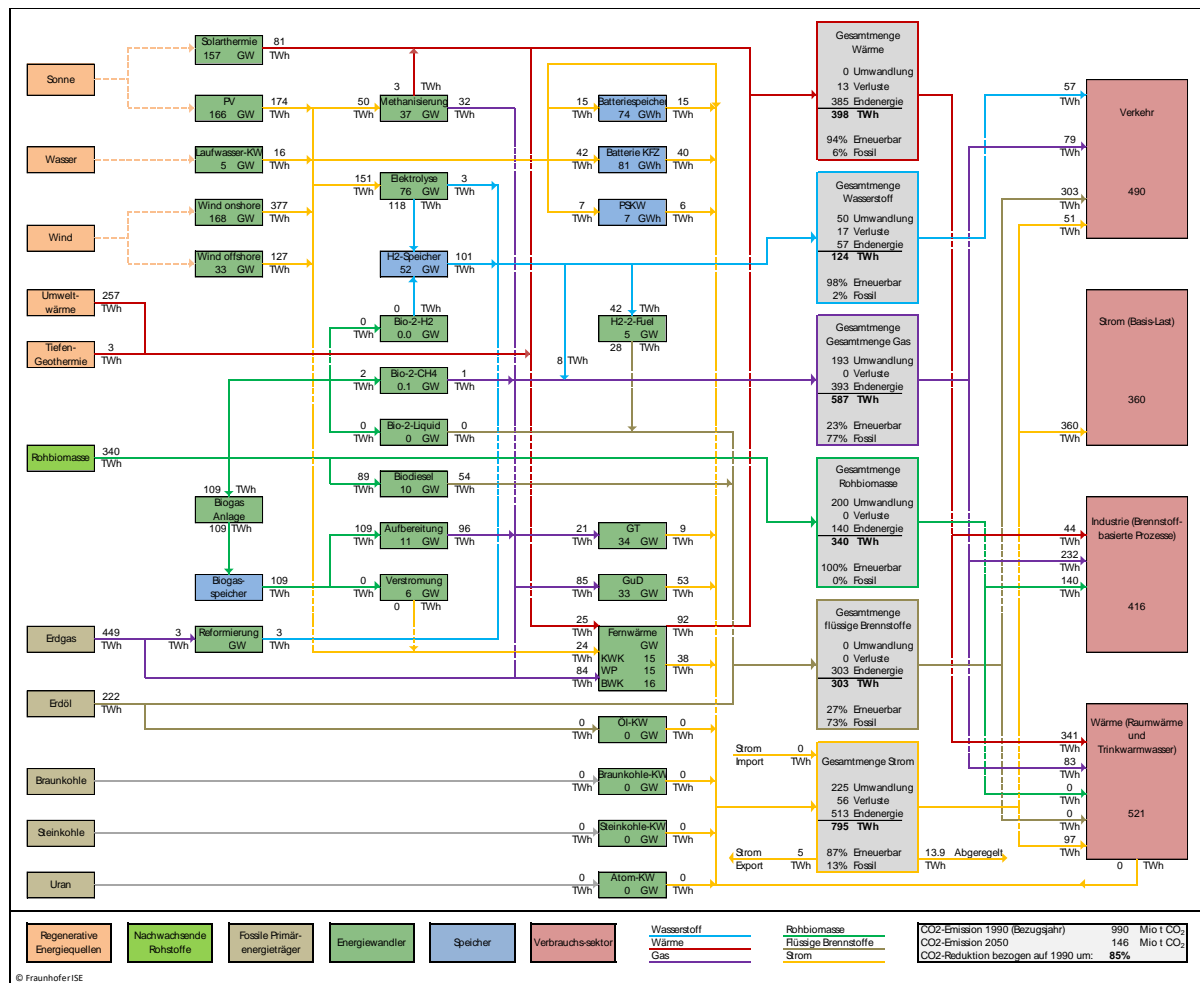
Sonne

Wasser

Wind

Umweltwärme 257 TWh

Tiefen-Geothermie 3 TWh

Rohbiomasse 340 TWh

Erdgas 449 TWh

Erdöl 222 TWh

Braunkohle

Steinkohle

Uran

Solarthermie 157 GW 81 TWh

PV 166 GW 174 TWh

Laufwasser-KW 5 GW 16 TWh

Wind onshore 168 GW 377 TWh

Wind offshore 33 GW 127 TWh

3 TWh
50 TWh Methanisierung 37 GW 32 TWh

151 TWh Elektrolyse 76 GW 3 TWh
118 TWh

H2-Speicher 52 GW 101 TWh

0 TWh
0 TWh Bio-2-H2 0.0 GW

2 TWh Bio-2-CH4 0.1 GW 1 TWh

0 TWh Bio-2-Liquid 0 GW 0

89 TWh Biodiesel 10 GW 54 TWh

109 TWh
Biogas Anlage
109 TWh

Biogas-speicher 109 TWh

109 TWh Aufbereitung 11 GW 96 TWh

0 TWh Verstromung 6 GW
0 TWh

3 TWh Reformierung GW 3 TWh

15 TWh Batteriespeicher 74 GWh 15 TWh

42 TWh Batterie KFZ 81 GWh 40 TWh

7 TWh PSKW 7 GWh 6 TWh

42 TWh
H2-2-Fuel 5 GW
28 TWh

8 TWh

21 TWh GT 34 GW 9 TWh

85 TWh GuD 33 GW 53 TWh

25 TWh Fernwärme GW 92 TWh
24 TWh KWK 15
84 TWh WP 15 38 TWh
BWK 16

0 TWh Öl-KW 0 GW 0 TWh

0 TWh Braunkohle-KW 0 GW 0 TWh

0 TWh Steinkohle-KW 0 GW 0 TWh

0 TWh Atom-KW 0 GW 0 TWh

Gesamtmenge Wärme
0 Umwandlung
13 Verluste
385 Endenergie
398 TWh
94% Erneuerbar
6% Fossil

Gesamtmenge Wasserstoff
50 Umwandlung
17 Verluste
57 Endenergie
124 TWh
98% Erneuerbar
2% Fossil

Gesamtmenge Gesamtmenge Gas
193 Umwandlung
0 Verluste
393 Endenergie
587 TWh
23% Erneuerbar
77% Fossil

Gesamtmenge Rohbiomasse
200 Umwandlung
0 Verluste
140 Endenergie
340 TWh
100% Erneuerbar
0% Fossil

Gesamtmenge flüssige Brennstoffe
0 Umwandlung
0 Verluste
303 Endenergie
303 TWh
27% Erneuerbar
73% Fossil

Strom Import 0 TWh
Gesamtmenge Strom
225 Umwandlung
56 Verluste
513 Endenergie
795 TWh
87% Erneuerbar
13% Fossil
Strom Export 5 TWh
13.9 TWh Abgeregelt

57 TWh
79 TWh
303 TWh
51 TWh
Verkehr
490

Strom (Basis-Last)
360 TWh
360

44
232 TWh
140 TWh
Industrie (Brennstoff-basierte Prozesse)
416

341 TWh
83 TWh
0 TWh
0 TWh
97 TWh
Wärme (Raumwärme und Trinkwarmwasser)
521
0 TWh

Regenerative Energiequellen | Nachwachsende Rohstoffe | Fossile Primärenergieträger | Energiewandler | Speicher | Verbrauchs-sektor

Wasserstoff
Wärme
Gas
Rohbiomasse
Flüssige Brennstoffe
Strom

CO2-Emission 1990 (Bezugsjahr) 990 Mio t $CO_2$
CO2-Emission 2050 146 Mio t $CO_2$
CO2-Reduktion bezogen auf 1990 um: 85%

© Fraunhofer ISE